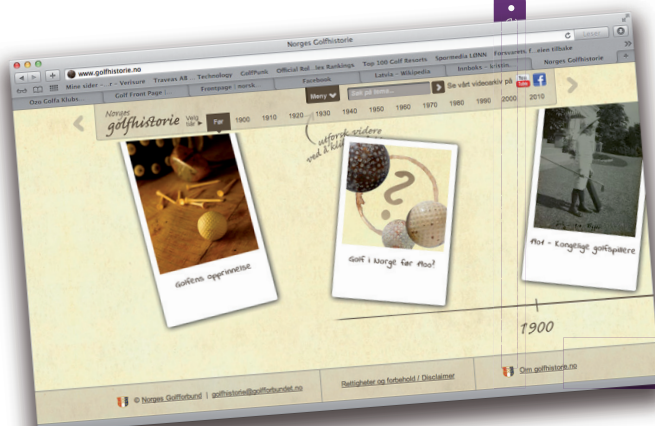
Norges Golfhistorie

www.golfhistorie.no

Mine sider - ...r - Verisure   Traveas AB ... Technology   GolfPunk   Official Rol...les Rankings   Top 100 Golf Resorts   Spurmedia LONN   Innboks - kristin...   Forevaress T...eien tilbake

Ozo Golfa Klubs...   Golf Front Page ...   Frontpage   norsk   Facebook   Latvia - Wikipedia   Norges Golfhistorie

Leser

Norges golfhistorie   Velg tiår ▸   Før   1900   1910   1920   1930   1940   1950   1960   1970   1980   1990   2000   2010

Meny   Søk på tema...   Se vårt videoarkiv på

utforsk videre ved å klikke

Golfens opprinnelse

Golf i Norge før 1900?

Flot - Kongenes golfspillere

1900

© Norges Golfforbund | golfhistorie@golfforbundet.no   Rettigheter og forbehold / Disclaimer   Om golfhistorie.no